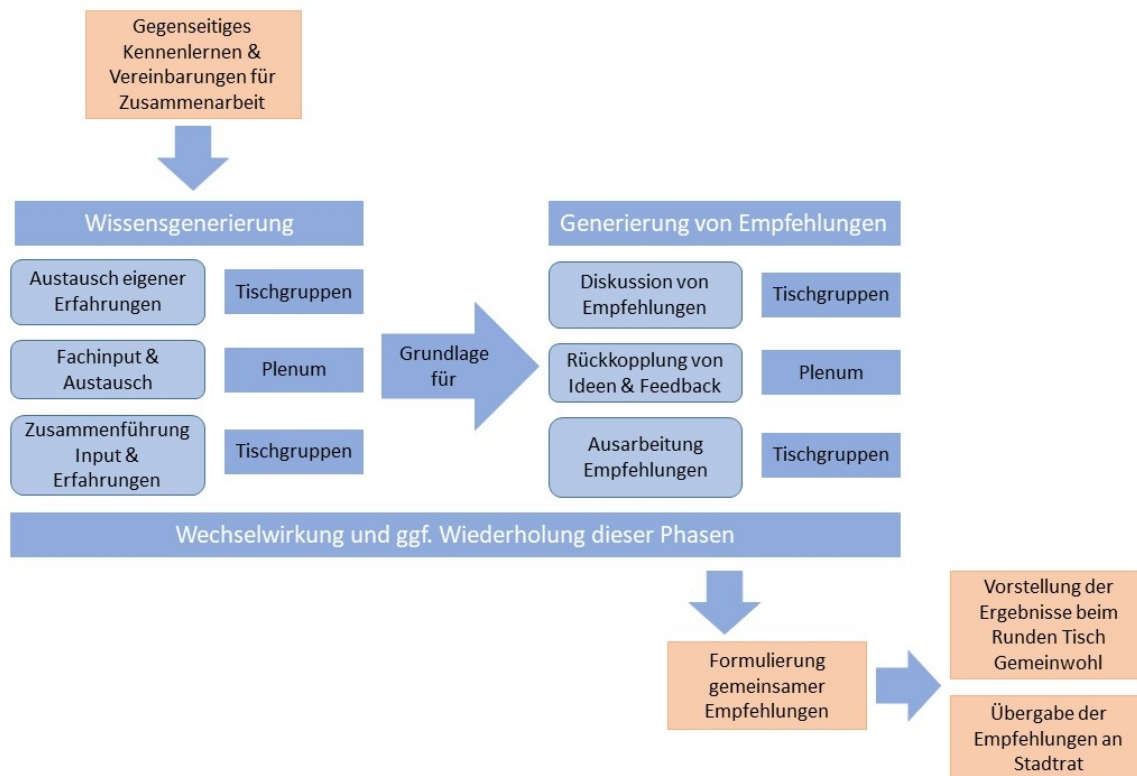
Gegenseitiges Kennenlernen & Vereinbarungen für Zusammenarbeit

Wissensgenerierung

Austausch eigener Erfahrungen

Tischgruppen

Fachinput & Austausch

Plenum

Zusammenführung Input & Erfahrungen

Tischgruppen

Grundlage für

Generierung von Empfehlungen

Diskussion von Empfehlungen

Tischgruppen

Rückkopplung von Ideen & Feedback

Plenum

Ausarbeitung Empfehlungen

Tischgruppen

Wechselwirkung und ggf. Wiederholung dieser Phasen

Formulierung gemeinsamer Empfehlungen

Vorstellung der Ergebnisse beim Runden Tisch Gemeinwohl

Übergabe der Empfehlungen an Stadtrat